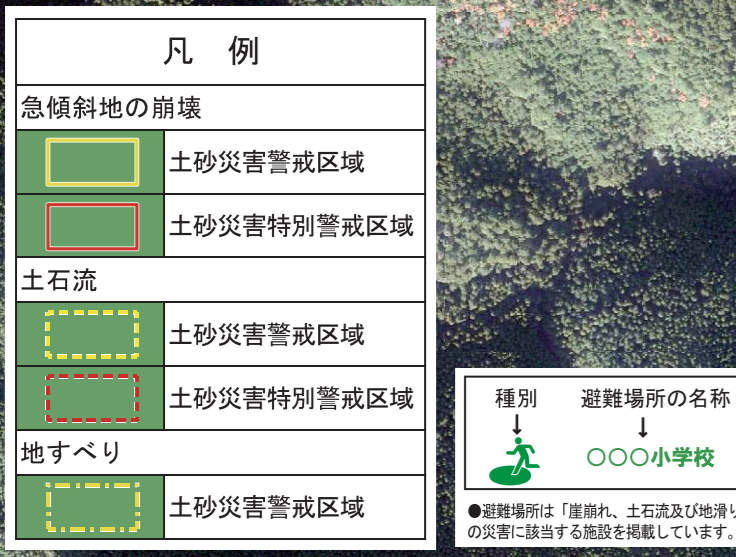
凡　例

急傾斜地の崩壊

| | 土砂災害警戒区域 |
|---|---|
| | 土砂災害特別警戒区域 |

土石流

| | 土砂災害警戒区域 |
|---|---|
| | 土砂災害特別警戒区域 |

地すべり

| | 土砂災害警戒区域 |
|---|---|

種別　避難場所の名称
↓　↓
○○○小学校

●避難場所は「崖崩れ、土石流及び地滑り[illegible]
の災害に該当する施設を掲載しています。